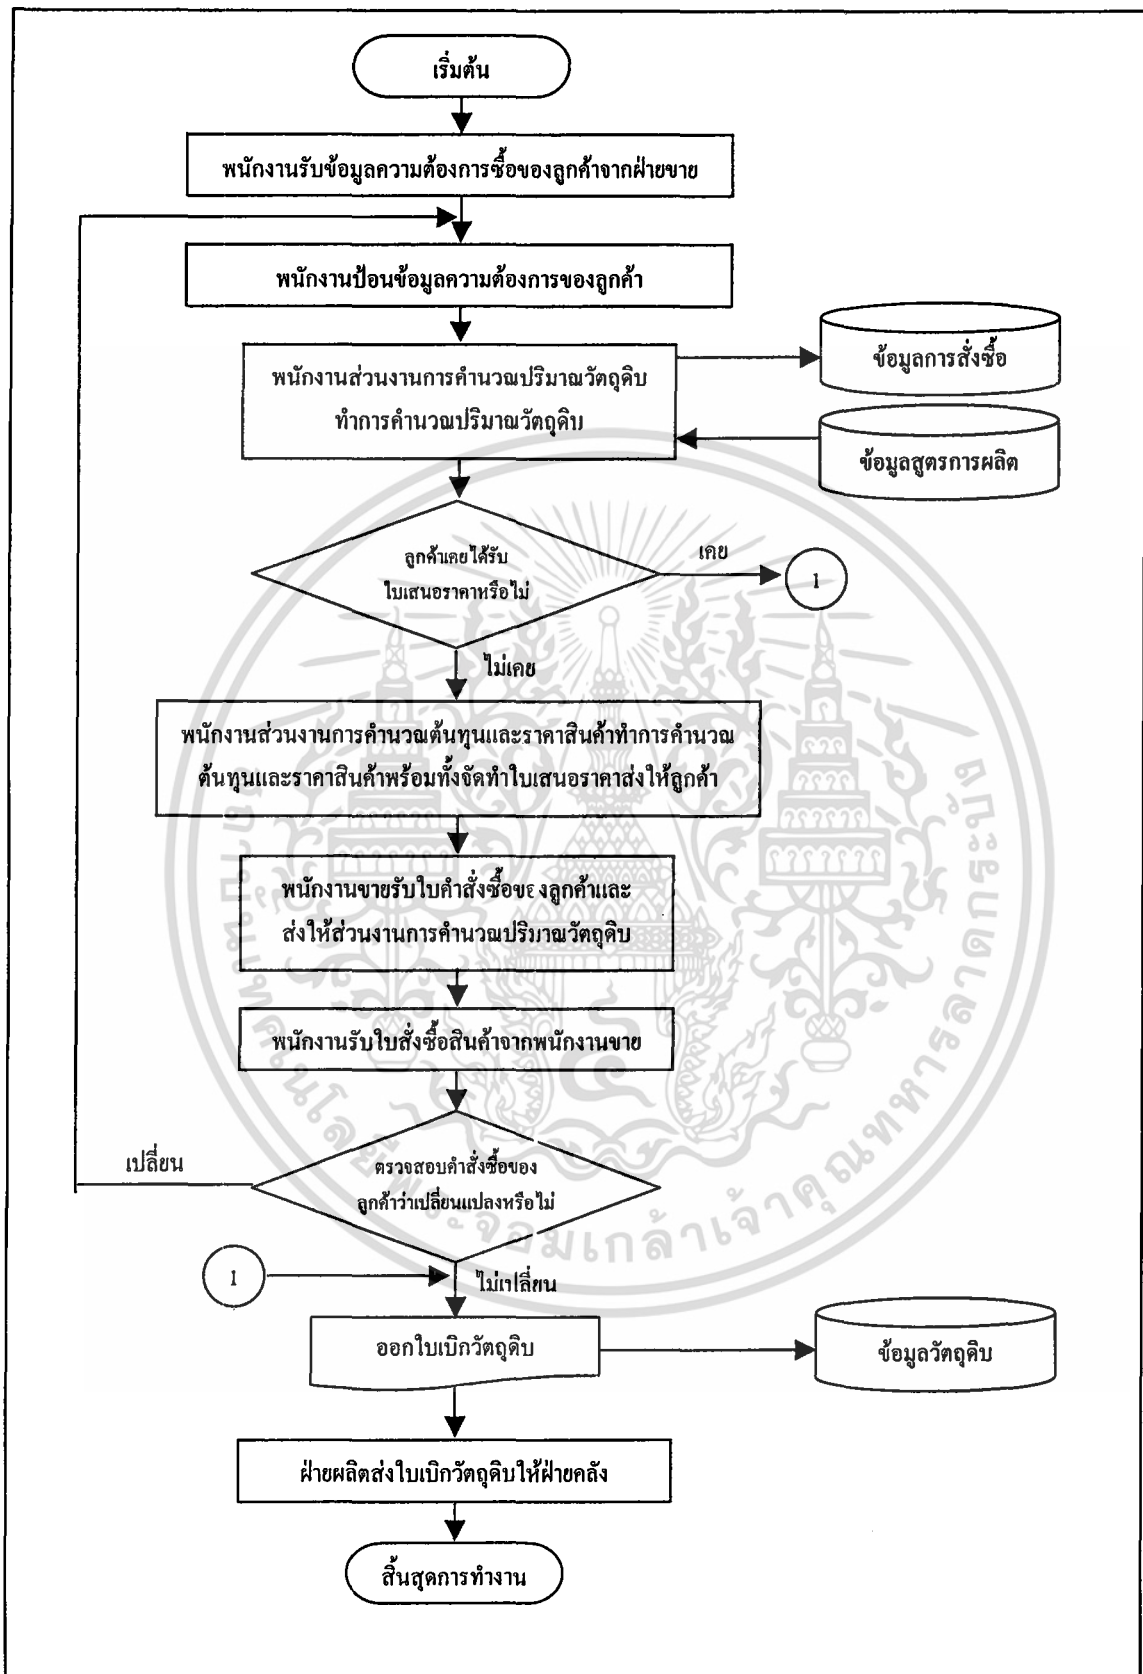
เริ่มต้น

พนักงานรับข้อมูลความต้องการซื้อของลูกค้าจากฝ่ายขาย

พนักงานป้อนข้อมูลความต้องการของลูกค้า

พนักงานส่วนงานการคำนวณปริมาณวัตถุดิบ ทำการคำนวณปริมาณวัตถุดิบ

ข้อมูลการสั่งซื้อ

ข้อมูลสูตรการผลิต

ลูกค้าเคยได้รับใบเสนอราคาหรือไม่

เคย

1

ไม่เคย

พนักงานส่วนงานการคำนวณต้นทุนและราคาสินค้าทำการคำนวณต้นทุนและราคาสินค้าพร้อมทั้งจัดทำใบเสนอราคาส่งให้ลูกค้า

พนักงานขายรับใบคำสั่งซื้อของลูกค้าและส่งให้ส่วนงานการคำนวณปริมาณวัตถุดิบ

พนักงานรับใบสั่งซื้อสินค้าจากพนักงานขาย

เปลี่ยน

ตรวจสอบคำสั่งซื้อของลูกค้าว่าเปลี่ยนแปลงหรือไม่

1

ไม่เปลี่ยน

ออกใบเบิกวัตถุดิบ

ข้อมูลวัตถุดิบ

ฝ่ายผลิตส่งใบเบิกวัตถุดิบให้ฝ่ายคลัง

สิ้นสุดการทำงาน